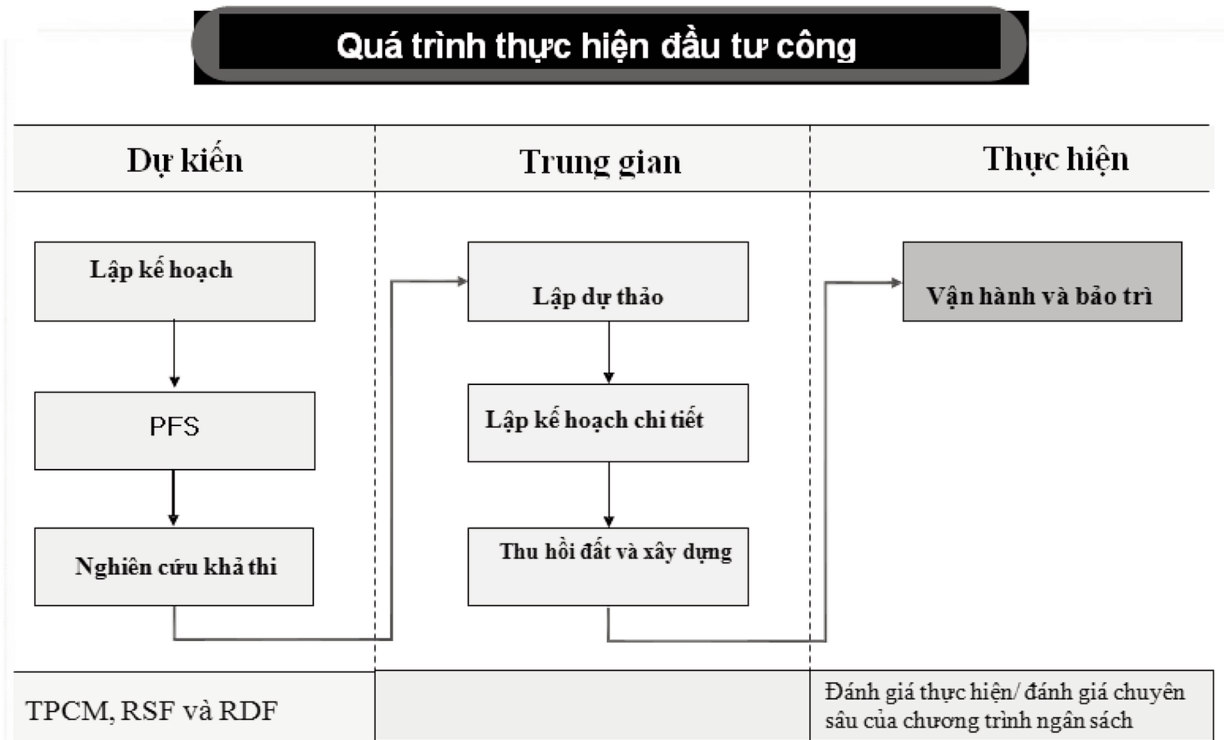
Quá trình thực hiện đầu tư công

Dự kiến

Trung gian

Thực hiện

Lập kế hoạch

PFS

Nghiên cứu khả thi

Lập dự thảo

Lập kế hoạch chi tiết

Thu hồi đất và xây dựng

Vận hành và bảo trì

TPCM, RSF và RDF

Đánh giá thực hiện/ đánh giá chuyên sâu của chương trình ngân sách